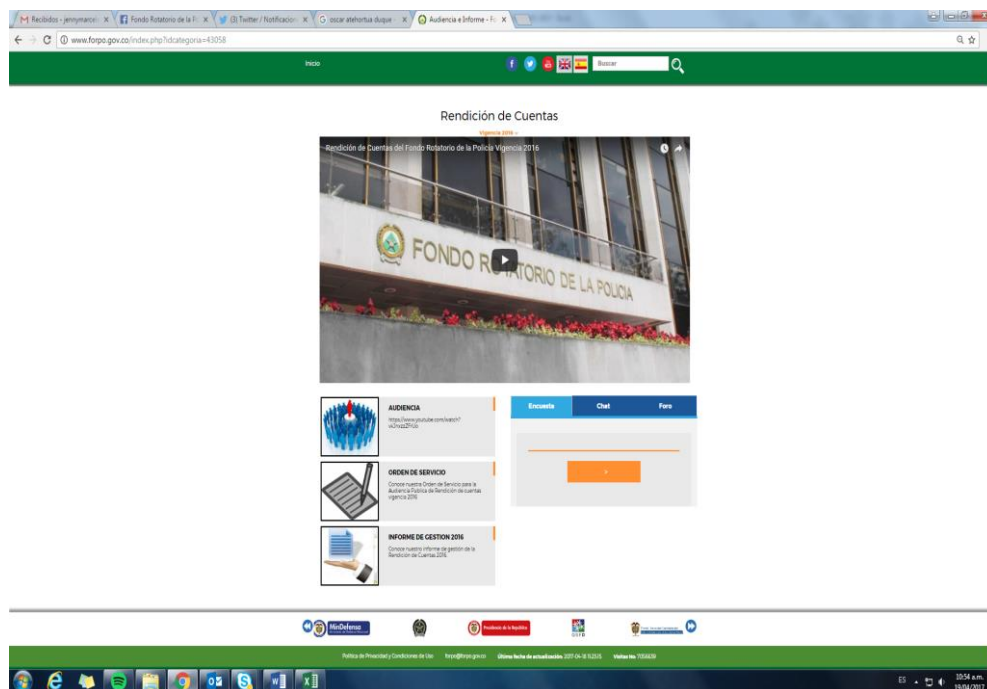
Recibidos - jennymarcel... | Fondo Rotatorio de la P... | (3) Twitter / Notificacion... | oscar atehortua duque... | Audiencia e Informe - F...

www.forpo.gov.co/index.php?idcategoria=43058

Inicio

Buscar

Rendición de Cuentas

Vigencia 2016

Rendición de Cuentas del Fondo Rotatorio de la Policía Vigencia 2016

FONDO ROTATORIO DE LA POLICIA

AUDIENCIA
https://www.youtube.com/watch?v=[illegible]

ORDEN DE SERVICIO
Conoce nuestra Orden de Servicio para la Audiencia Publica de Rendición de cuentas vigencia 2016

INFORME DE GESTION 2016
Conoce nuestro Informe de gestión de la Rendición de Cuentas 2016

Encuesta | Chat | Foro

MinDefensa

Presidencia de la República

Política de Privacidad y Condiciones de Uso   forpo@forpo.gov.co   Última fecha de actualización: 2017-04-18 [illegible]   Visitas No. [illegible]

ES   10:54 a.m. 19/04/2017